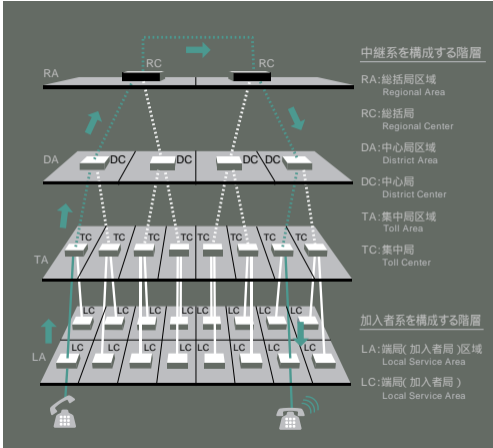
RA
RC
RC
DA
DC
DC
DC
DC
TA
TC
TC
TC
TC
TC
TC
TC
TC
LA
LC
LC
LC
LC
LC
LC
LC
LC
LC
LC
LC
LC
LC
LC
LC
LC

中継系を構成する階層

RA:総括局区域
Regional Area

RC:総括局
Regional Center

DA:中心局区域
District Area

DC:中心局
District Center

TA:集中局区域
Toll Area

TC:集中局
Toll Center

加入者系を構成する階層

LA:端局(加入者局)区域
Local Service Area

LC:端局(加入者局)
Local Service Area